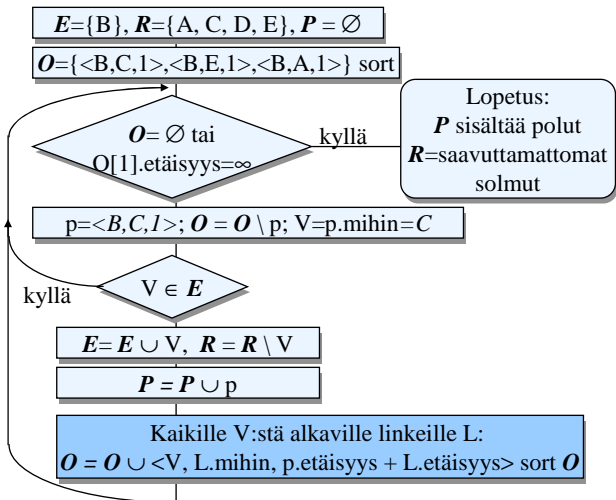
$\boldsymbol{E}$={B}, $\boldsymbol{R}$={A, C, D, E}, $\boldsymbol{P} = \varnothing$

$\boldsymbol{O}$={<B,C,1>,<B,E,1>,<B,A,1>} sort

$\boldsymbol{O}= \varnothing$ tai O[1].etäisyys=$\infty$

kyllä

Lopetus:
$\boldsymbol{P}$ sisältää polut
$\boldsymbol{R}$=saavuttamattomat solmut

p=<*B,C,1*>; $\boldsymbol{O} = \boldsymbol{O} \setminus$ p; V=p.mihin=*C*

kyllä

V $\in \boldsymbol{E}$

$\boldsymbol{E} = \boldsymbol{E} \cup$ V, $\boldsymbol{R} = \boldsymbol{R} \setminus$ V

$\boldsymbol{P} = \boldsymbol{P} \cup$ p

Kaikille V:stä alkaville linkeille L:
$\boldsymbol{O} = \boldsymbol{O} \cup$ <V, L.mihin, p.etäisyys + L.etäisyys> sort $\boldsymbol{O}$